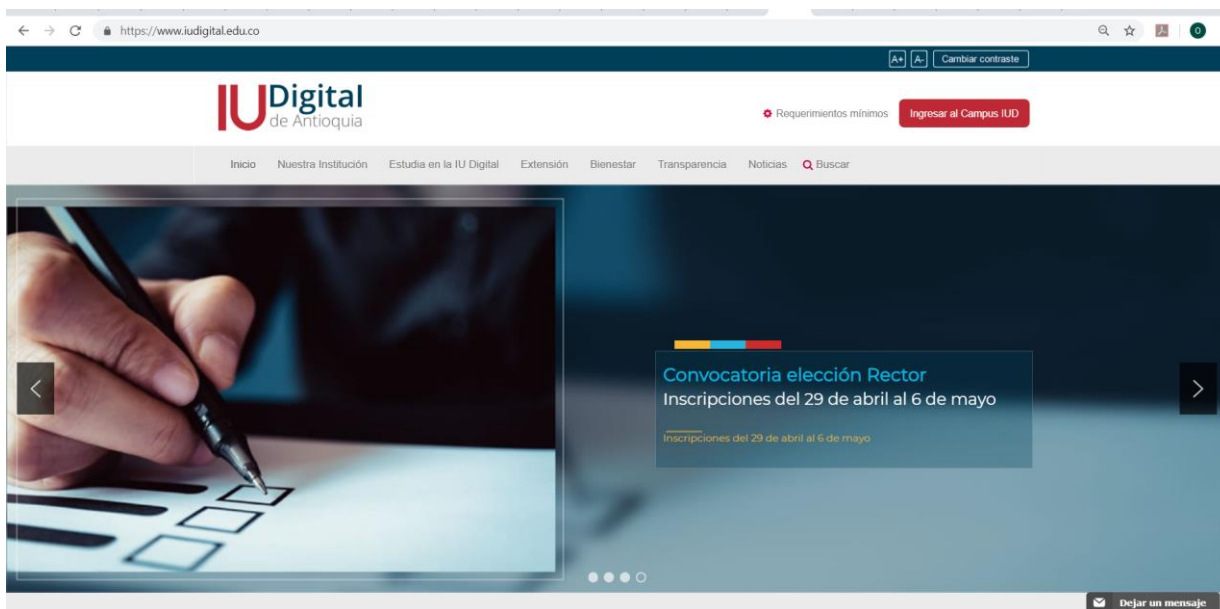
https://www.iudigital.edu.co

A+ A- Cambiar contraste

IU Digital de Antioquia

Requerimientos mínimos

Ingresar al Campus IUD

Inicio Nuestra Institución Estudia en la IU Digital Extensión Bienestar Transparencia Noticias Buscar

Convocatoria elección Rector
Inscripciones del 29 de abril al 6 de mayo

Inscripciones del 29 de abril al 6 de mayo

Dejar un mensaje